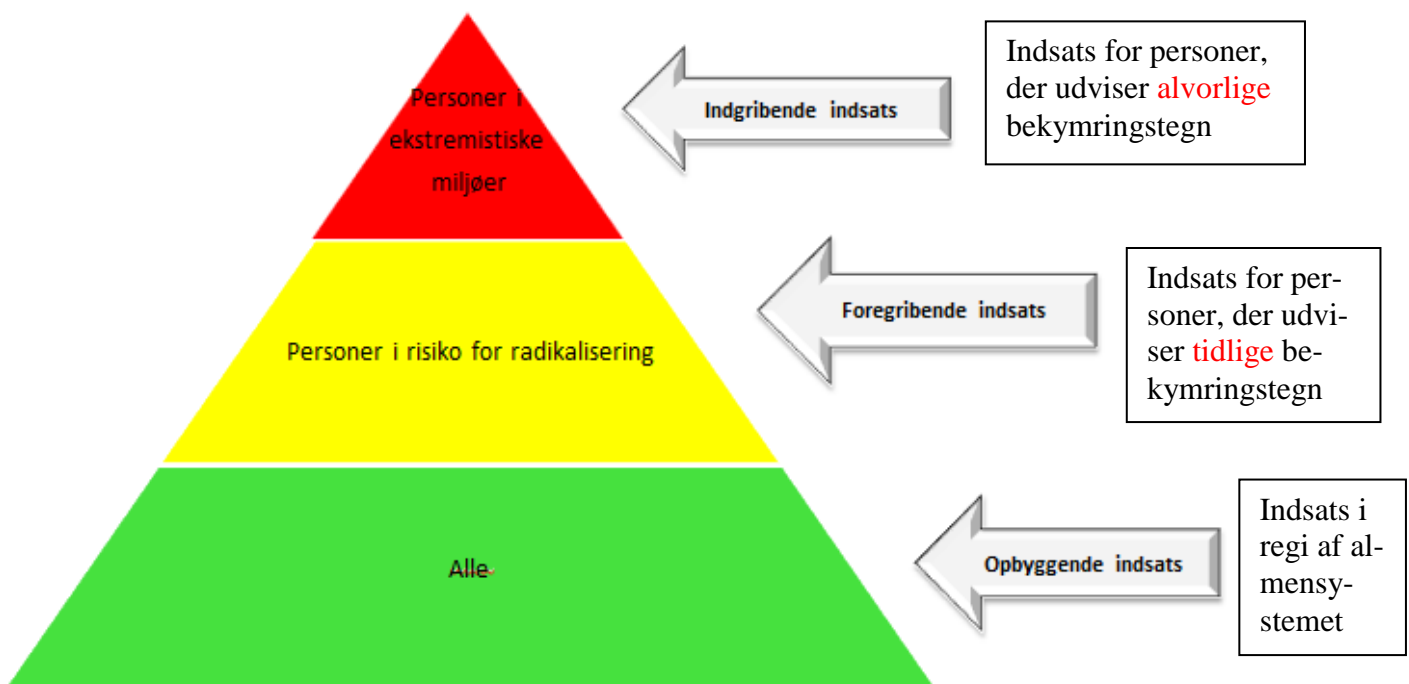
Personer i ekstremistiske miljøer

Indgribende indsats

Indsats for personer, der udviser alvorlige bekymringstegn

Personer i risiko for radikalisering

Foregribende indsats

Indsats for personer, der udviser tidlige bekymringstegn

Alle

Opbyggende indsats

Indsats i regi af almensystemet